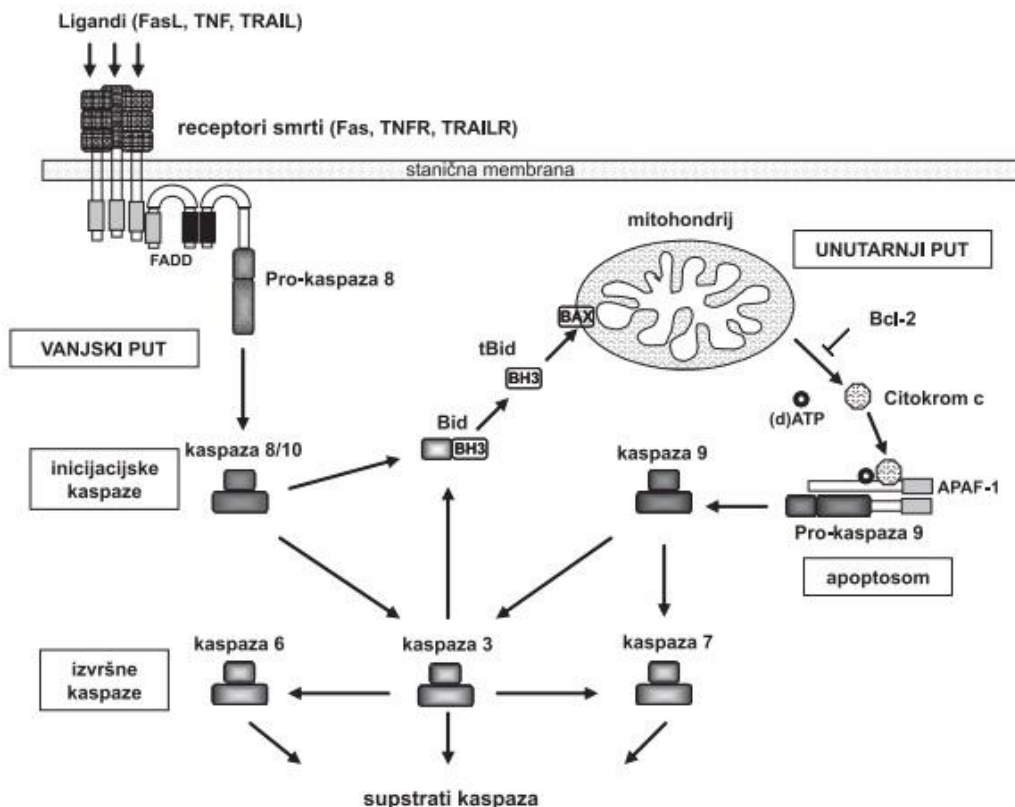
Ligandi (FasL, TNF, TRAIL)

receptori smrti (Fas, TNFR, TRAILR)

stanična membrana

FADD

Pro-kaspaza 8

mitohondrij

UNUTARNJI PUT

BAX

Bcl-2

tBid

BH3

VANJSKI PUT

Citokrom c

(d)ATP

Bid

BH3

kaspaza 8/10

inicijacijske kaspaze

kaspaza 9

APAF-1

Pro-kaspaza 9

apoptosom

kaspaza 6

kaspaza 3

kaspaza 7

izvršne kaspaze

supstrati kaspaza